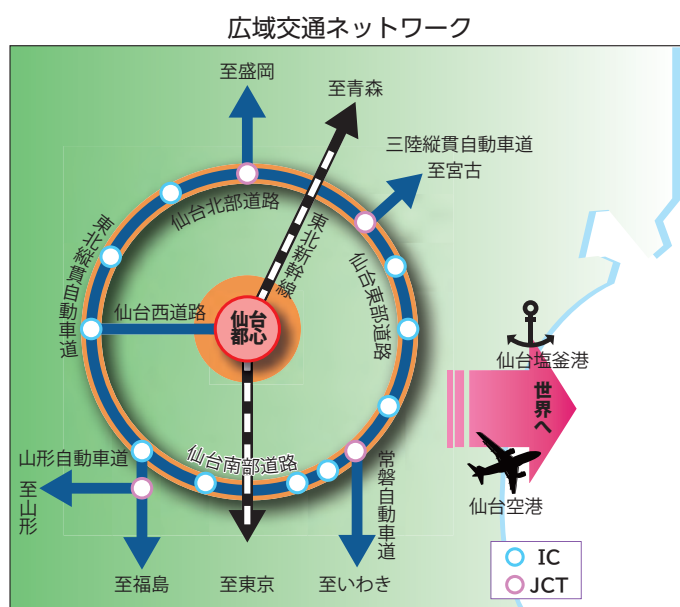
広域交通ネットワーク

至盛岡

至青森

三陸縦貫自動車道
至宮古

仙台北部道路

東北新幹線

仙台東部道路

東北縦貫自動車道

仙台西道路

仙台都心

仙台塩釜港

世界へ

仙台空港

山形自動車道

至山形

仙台南部道路

常磐自動車道

至福島

至東京

至いわき

IC
JCT